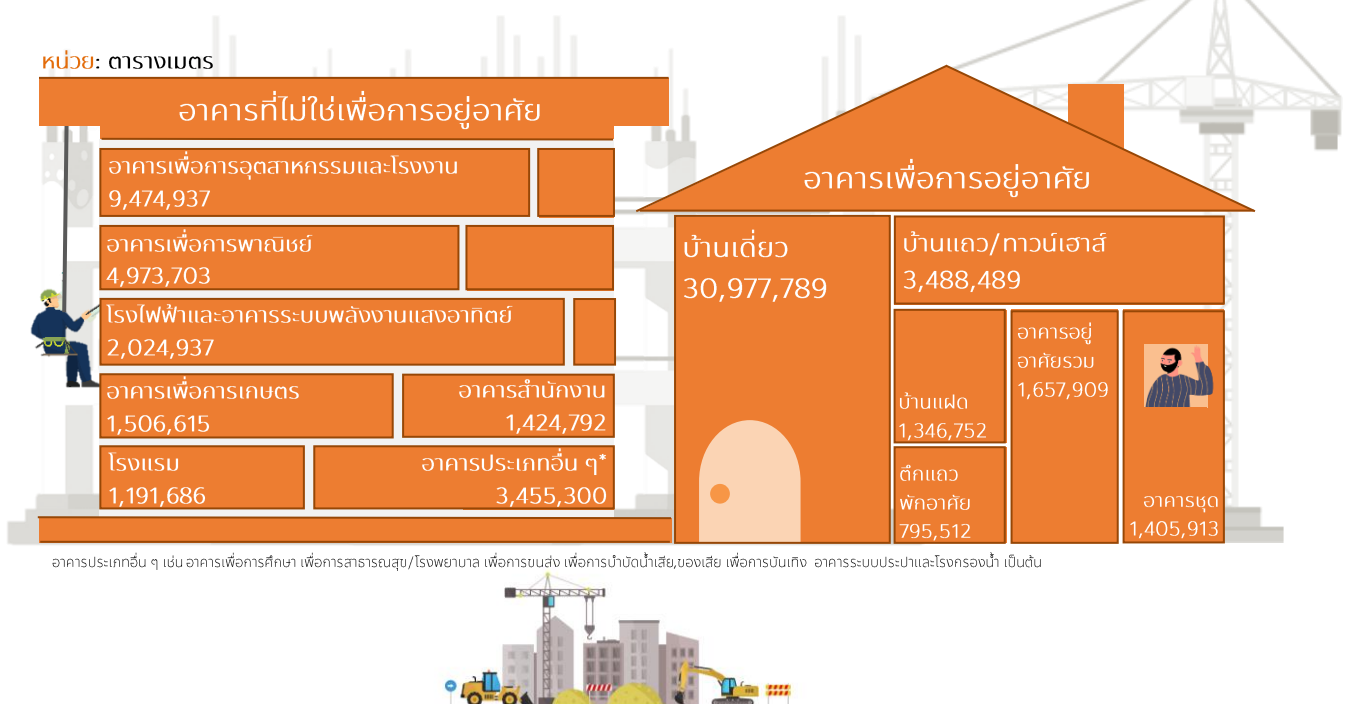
หน่วย: ตารางเมตร

อาคารที่ไม่ใช่เพื่อการอยู่อาศัย

อาคารเพื่อการอุตสาหกรรมและโรงงาน
9,474,937

อาคารเพื่อการพาณิชย์
4,973,703

โรงไฟฟ้าและอาคารระบบพลังงานแสงอาทิตย์
2,024,937

อาคารเพื่อการเกษตร
1,506,615

อาคารสำนักงาน
1,424,792

โรงแรม
1,191,686

อาคารประเภทอื่น ๆ*
3,455,300

อาคารเพื่อการอยู่อาศัย

บ้านเดี่ยว
30,977,789

บ้านแถว/ทาวน์เฮาส์
3,488,489

บ้านแฝด
1,346,752

อาคารอยู่อาศัยรวม
1,657,909

ตึกแถวพักอาศัย
795,512

อาคารชุด
1,405,913

อาคารประเภทอื่น ๆ เช่น อาคารเพื่อการศึกษา เพื่อการสาธารณสุข/โรงพยาบาล เพื่อการขนส่ง เพื่อการบำบัดน้ำเสีย,ของเสีย เพื่อการบันเทิง อาคารระบบประปาและโรงกรองน้ำ เป็นต้น